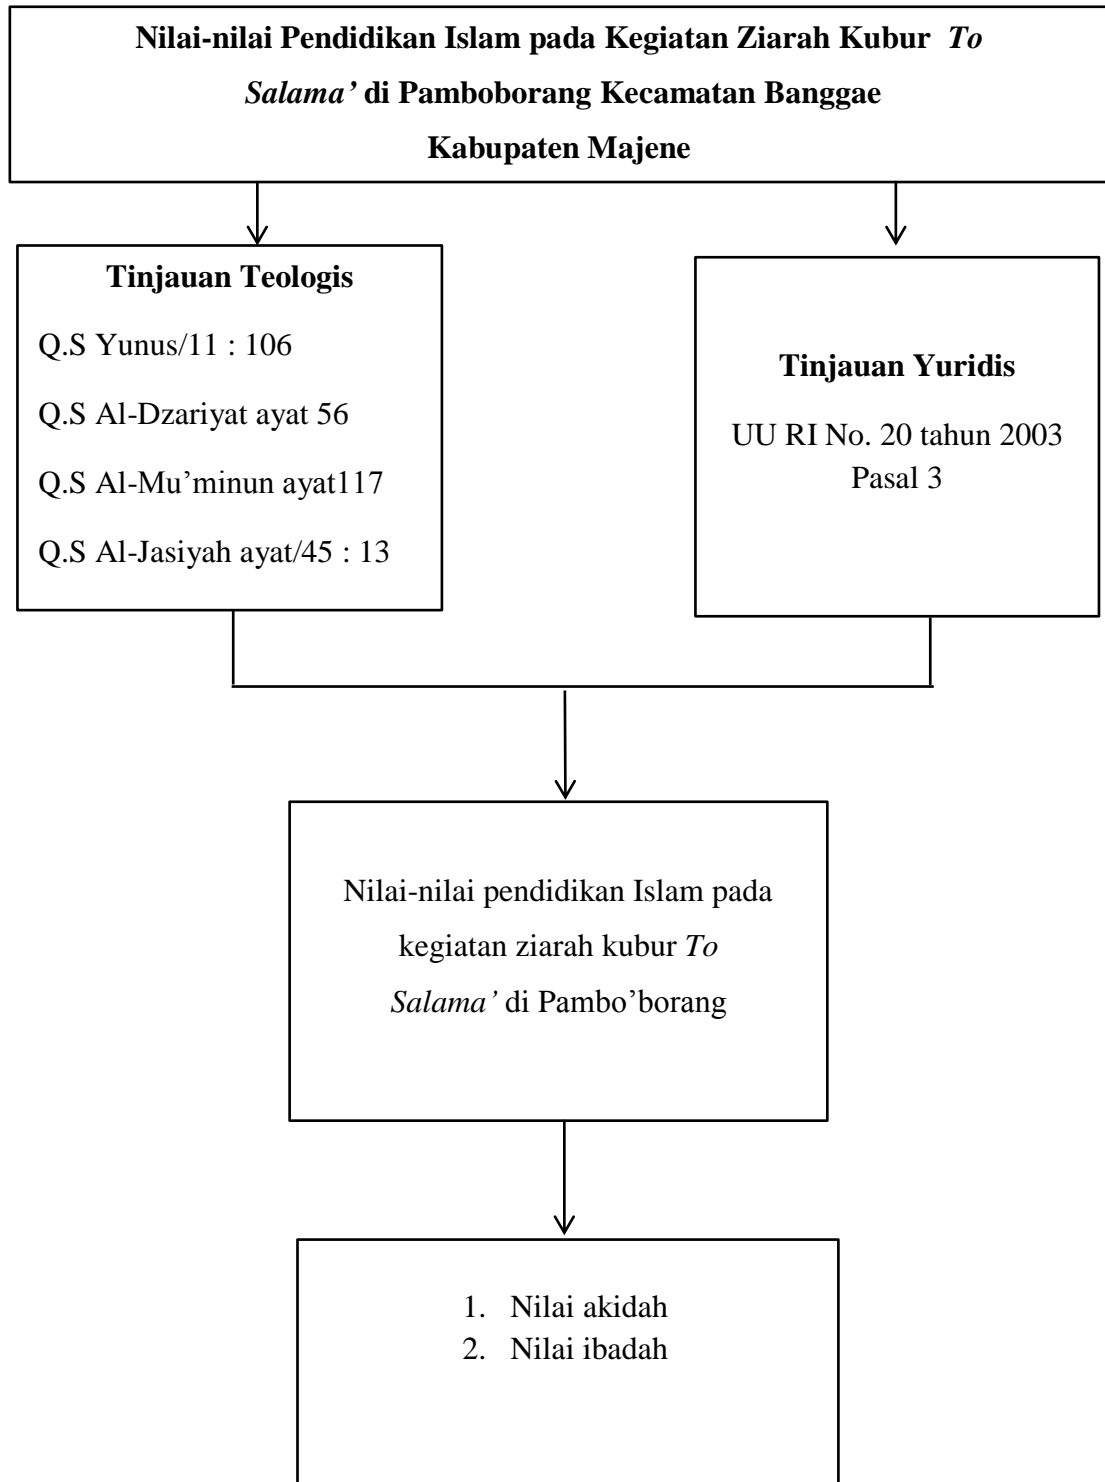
Nilai-nilai Pendidikan Islam pada Kegiatan Ziarah Kubur *To Salama'* di Pamboborang Kecamatan Banggae Kabupaten Majene

Tinjauan Teologis

Q.S Yunus/11 : 106

Q.S Al-Dzariyat ayat 56

Q.S Al-Mu'minun ayat117

Q.S Al-Jasiyah ayat/45 : 13

Tinjauan Yuridis

UU RI No. 20 tahun 2003 Pasal 3

Nilai-nilai pendidikan Islam pada kegiatan ziarah kubur *To Salama'* di Pambo'borang

1. Nilai akidah
2. Nilai ibadah